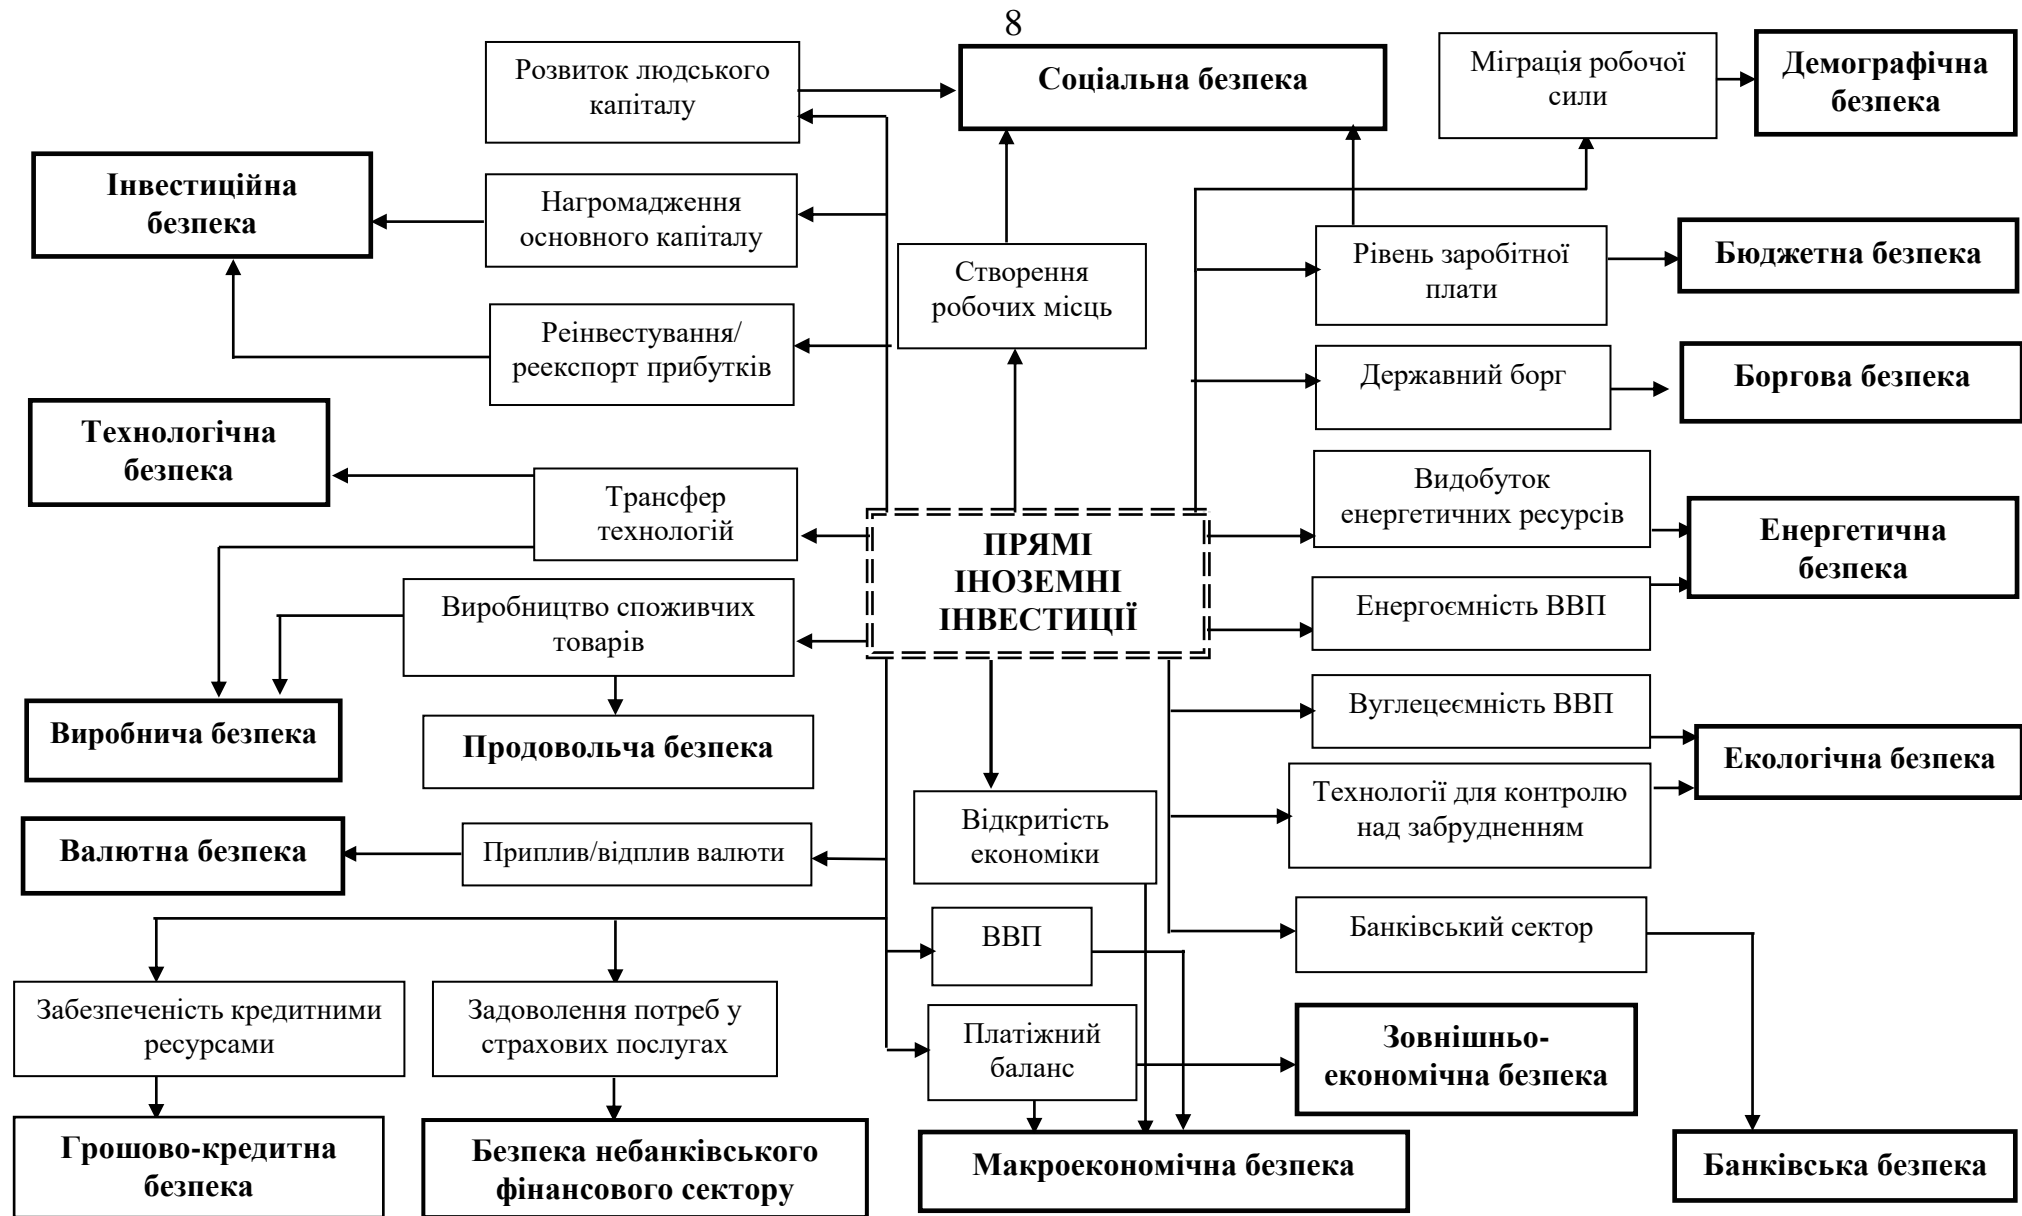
8

Розвиток людського капіталу

Соціальна безпека

Міграція робочої сили

Демографічна безпека

Інвестиційна безпека

Нагромадження основного капіталу

Створення робочих місць

Рівень заробітної плати

Бюджетна безпека

Реінвестування/ реекспорт прибутків

Державний борг

Боргова безпека

Технологічна безпека

Трансфер технологій

ПРЯМІ ІНОЗЕМНІ ІНВЕСТИЦІЇ

Видобуток енергетичних ресурсів

Енергетична безпека

Виробництво споживчих товарів

Енергоємність ВВП

Виробнича безпека

Продовольча безпека

Вуглецеємність ВВП

Екологічна безпека

Відкритість економіки

Технології для контролю над забрудненням

Валютна безпека

Приплив/відплив валюти

ВВП

Банківський сектор

Забезпеченість кредитними ресурсами

Задоволення потреб у страхових послугах

Платіжний баланс

Зовнішньо-економічна безпека

Грошово-кредитна безпека

Безпека небанківського фінансового сектору

Макроекономічна безпека

Банківська безпека